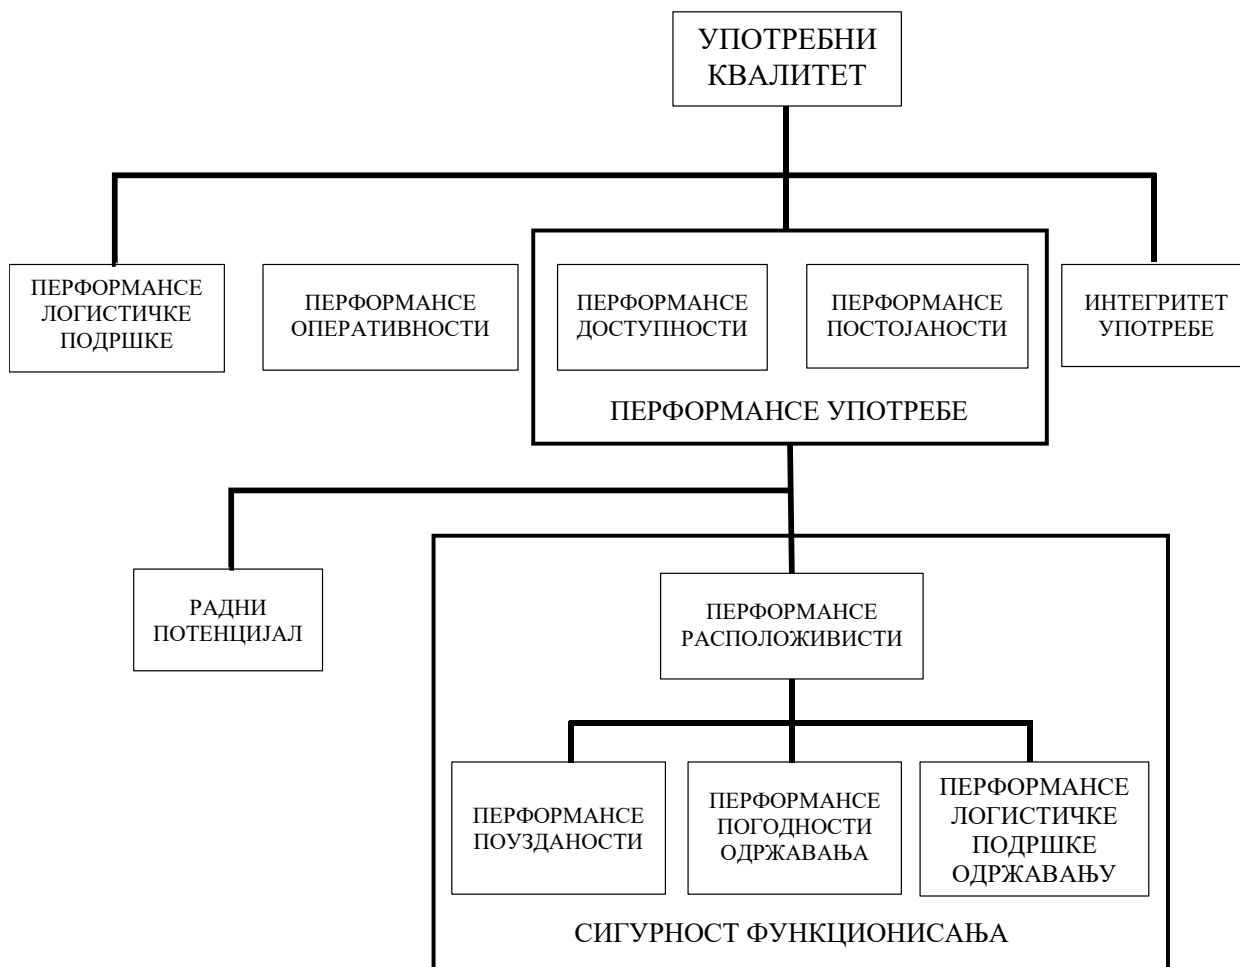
УПОТРЕБНИ КВАЛИТЕТ

ПЕРФОРМАНСЕ ЛОГИСТИЧКЕ ПОДРШКЕ

ПЕРФОРМАНСЕ ОПЕРАТИВНОСТИ

ПЕРФОРМАНСЕ ДОСТУПНОСТИ

ПЕРФОРМАНСЕ ПОСТОЈАНОСТИ

ИНТЕГРИТЕТ УПОТРЕБЕ

ПЕРФОРМАНСЕ УПОТРЕБЕ

РАДНИ ПОТЕНЦИЈАЛ

ПЕРФОРМАНСЕ РАСПОЛОЖИВИСТИ

ПЕРФОРМАНСЕ ПОУЗДАНОСТИ

ПЕРФОРМАНСЕ ПОГОДНОСТИ ОДРЖАВАЊА

ПЕРФОРМАНСЕ ЛОГИСТИЧКЕ ПОДРШКЕ ОДРЖАВАЊУ

СИГУРНОСТ ФУНКЦИОНИСАЊА